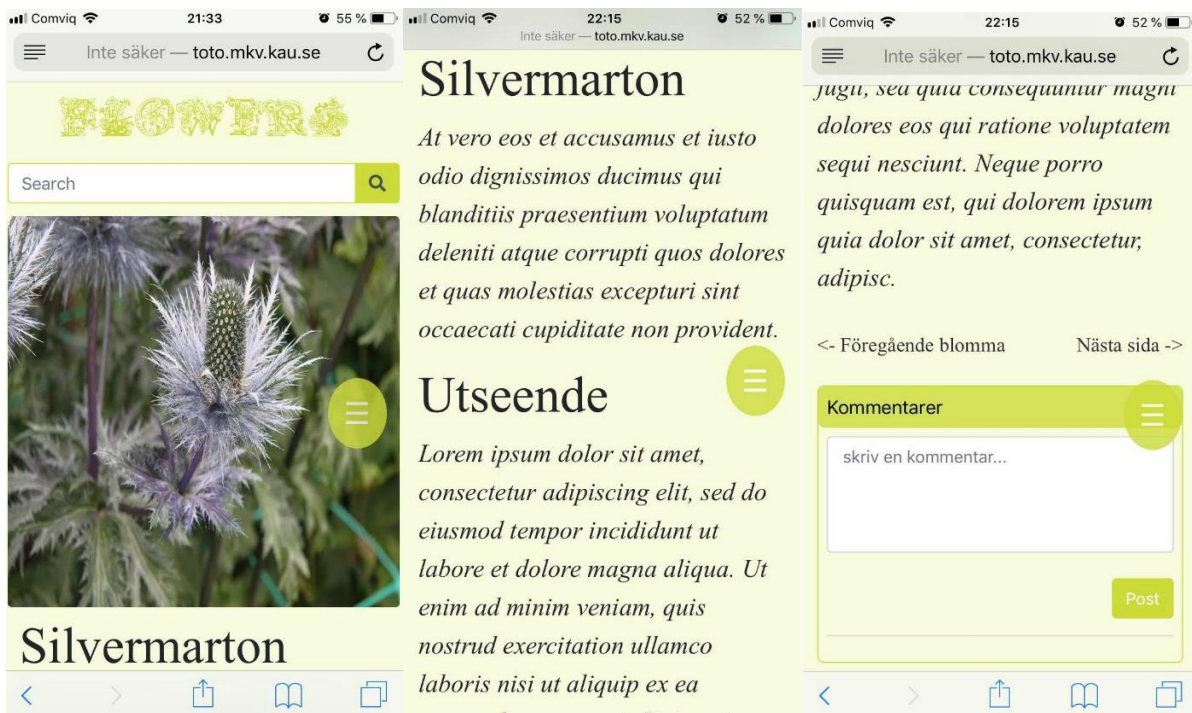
Comviq 21:33 55 %

Inte säker — toto.mkv.kau.se

FLOWERS

Search

Silvermarton

Comviq 22:15 52 %

Inte säker — toto.mkv.kau.se

Silvermarton

At vero eos et accusamus et iusto odio dignissimos ducimus qui blanditiis praesentium voluptatum deleniti atque corrupti quos dolores et quas molestias excepturi sint occaecati cupiditate non provident.

Utseende

Lorem ipsum dolor sit amet, consectetur adipiscing elit, sed do eiusmod tempor incididunt ut labore et dolore magna aliqua. Ut enim ad minim veniam, quis nostrud exercitation ullamco laboris nisi ut aliquip ex ea

Comviq 22:15 52 %

Inte säker — toto.mkv.kau.se

fugit, sed quia consequuntur magni dolores eos qui ratione voluptatem sequi nesciunt. Neque porro quisquam est, qui dolorem ipsum quia dolor sit amet, consectetur, adipisc.

<- Föregående blomma

Nästa sida ->

Kommentarer

skriv en kommentar...

Post